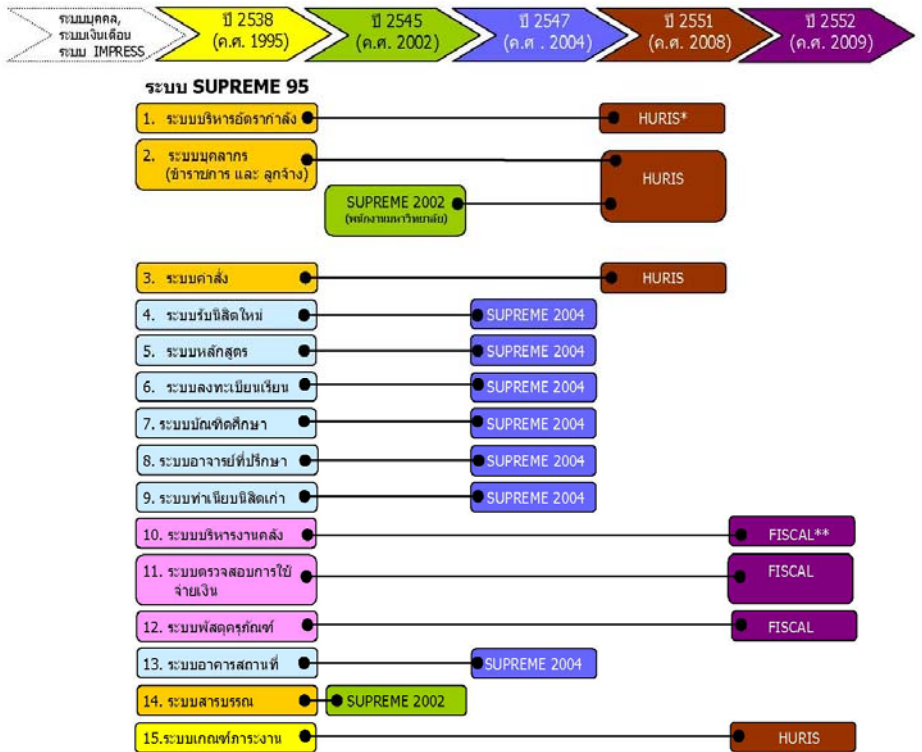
ระบบบุคคล, ระบบเงินเดือน ระบบ IMPRESS

ปี 2538 (ค.ศ. 1995)

ปี 2545 (ค.ศ. 2002)

ปี 2547 (ค.ศ . 2004)

ปี 2551 (ค.ศ. 2008)

ปี 2552 (ค.ศ. 2009)

ระบบ SUPREME 95

1. ระบบบริหารอัตรากำลัง

HURIS*

2. ระบบบุคลากร (ข้าราชการ และ ลูกจ้าง)

HURIS

SUPREME 2002 (พนักงานมหาวิทยาลัย)

3. ระบบคำสั่ง

HURIS

4. ระบบรับนิสิตใหม่

SUPREME 2004

5. ระบบหลักสูตร

SUPREME 2004

6. ระบบลงทะเบียนเรียน

SUPREME 2004

7. ระบบบัณฑิตศึกษา

SUPREME 2004

8. ระบบอาจารย์ที่ปรึกษา

SUPREME 2004

9. ระบบทำเนียบนิสิตเก่า

SUPREME 2004

10. ระบบบริหารงานคลัง

FISCAL**

11. ระบบตรวจสอบการใช้จ่ายเงิน

FISCAL

12. ระบบพัสดุครุภัณฑ์

FISCAL

13. ระบบอาคารสถานที่

SUPREME 2004

14. ระบบสารบรรณ

SUPREME 2002

15.ระบบเกณฑ์ภาระงาน

HURIS